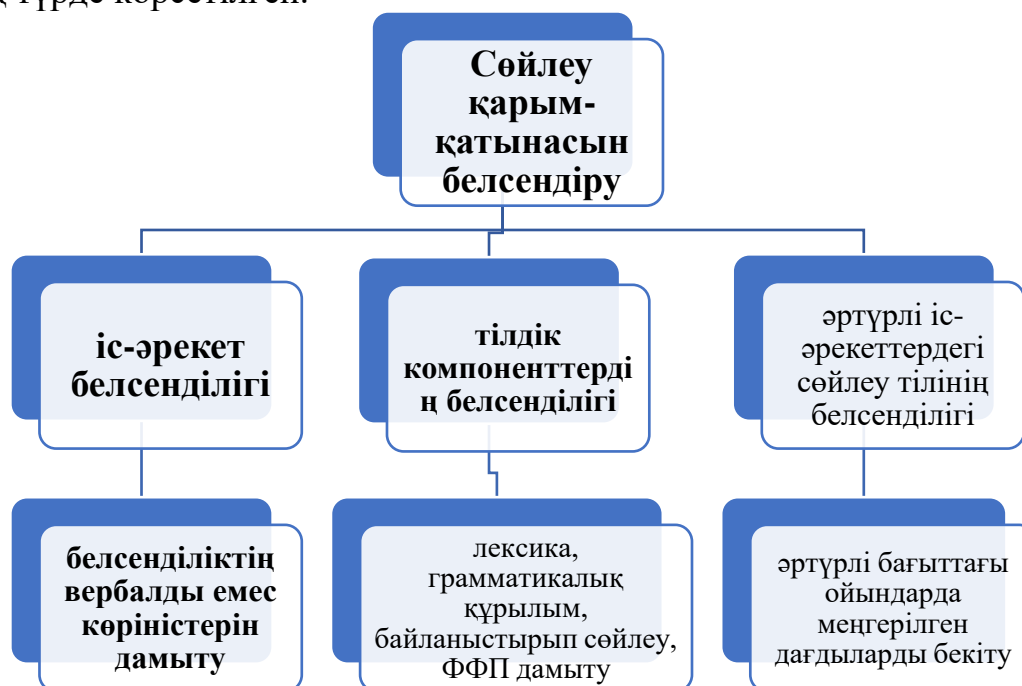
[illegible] түрде көрсетілген.

Сөйлеу қарым-қатынасын белсендіру

іс-әрекет белсенділігі

тілдік компоненттердің белсенділігі

әртүрлі іс-әрекеттердегі сөйлеу тілінің белсенділігі

белсенділіктің вербалды емес көріністерін дамыту

лексика, грамматикалық құрылым, байланыстырып сөйлеу, ФФП дамыту

әртүрлі бағыттағы ойындарда меңгерілген дағдыларды бекіту